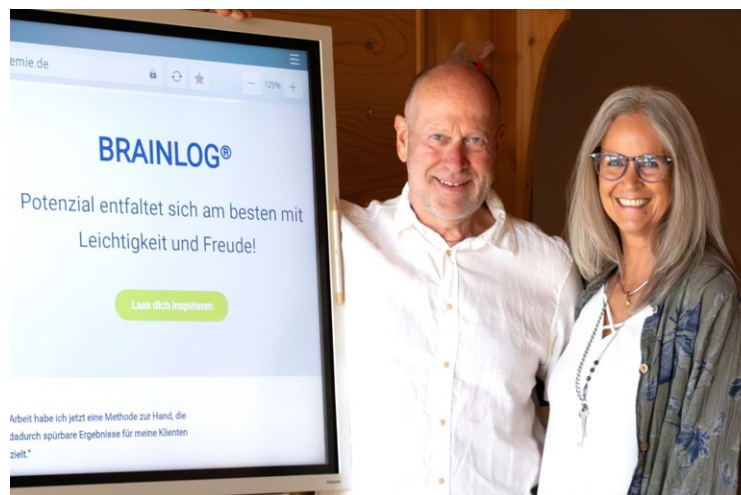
emie.de

125%

BRAINLOG®

Potenzial entfaltet sich am besten mit Leichtigkeit und Freude!

Lass dich inspirieren

Arbeit habe ich jetzt eine Methode zur Hand, die dadurch spürbare Ergebnisse für meine Klienten zielt."